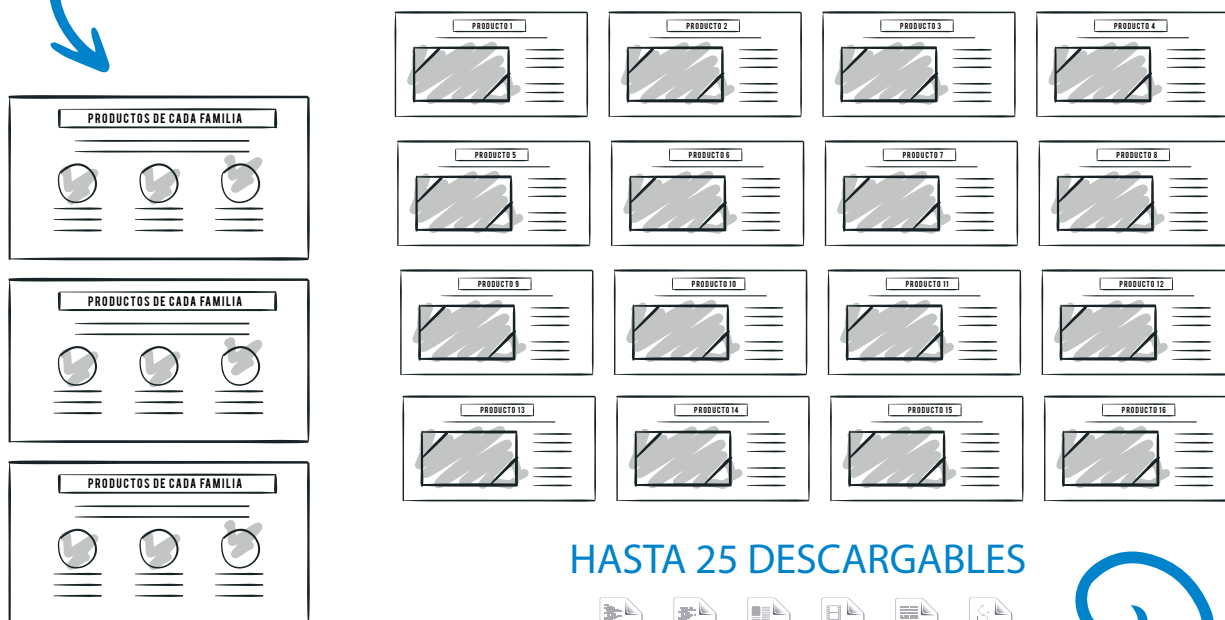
PRODUCTOS DE CADA FAMILIA

PRODUCTOS DE CADA FAMILIA

PRODUCTOS DE CADA FAMILIA

PRODUCTO 1

PRODUCTO 2

PRODUCTO 3

PRODUCTO 4

PRODUCTO 5

PRODUCTO 6

PRODUCTO 7

PRODUCTO 8

PRODUCTO 9

PRODUCTO 10

PRODUCTO 11

PRODUCTO 12

PRODUCTO 13

PRODUCTO 14

PRODUCTO 15

PRODUCTO 16

HASTA 25 DESCARGABLES